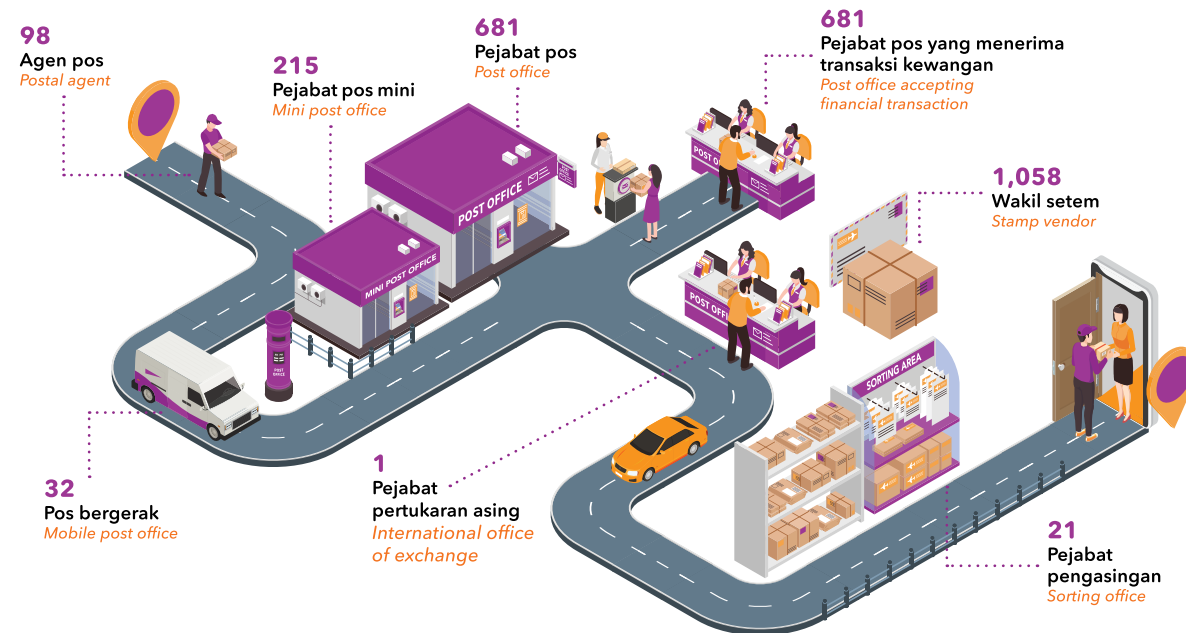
98
Agen pos
Postal agent

215
Pejabat pos mini
Mini post office

681
Pejabat pos
Post office

681
Pejabat pos yang menerima transaksi kewangan
Post office accepting financial transaction

1,058
Wakil setem
Stamp vendor

POST OFFICE

MINI POST OFFICE

POST OFFICE

POST OFFICE

POST OFFICE

SORTING AREA

32
Pos bergerak
Mobile post office

1
Pejabat pertukaran asing
International office of exchange

21
Pejabat pengasingan
Sorting office